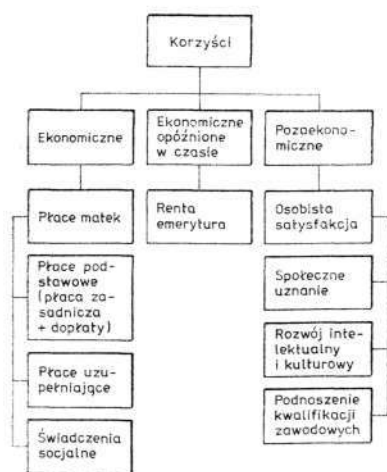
Korzyści

Ekonomiczne

Ekonomiczne opóźnione w czasie

Pozaekonomiczne

Płace matek

Renta emerytura

Osobista satysfakcja

Płace podstawowe (płaca zasadnicza + dopłaty)

Społeczne uznanie

Rozwój intelektualny i kulturowy

Płace uzupełniające

Podnoszenie kwalifikacji zawodowych

Świadczenia socjalne